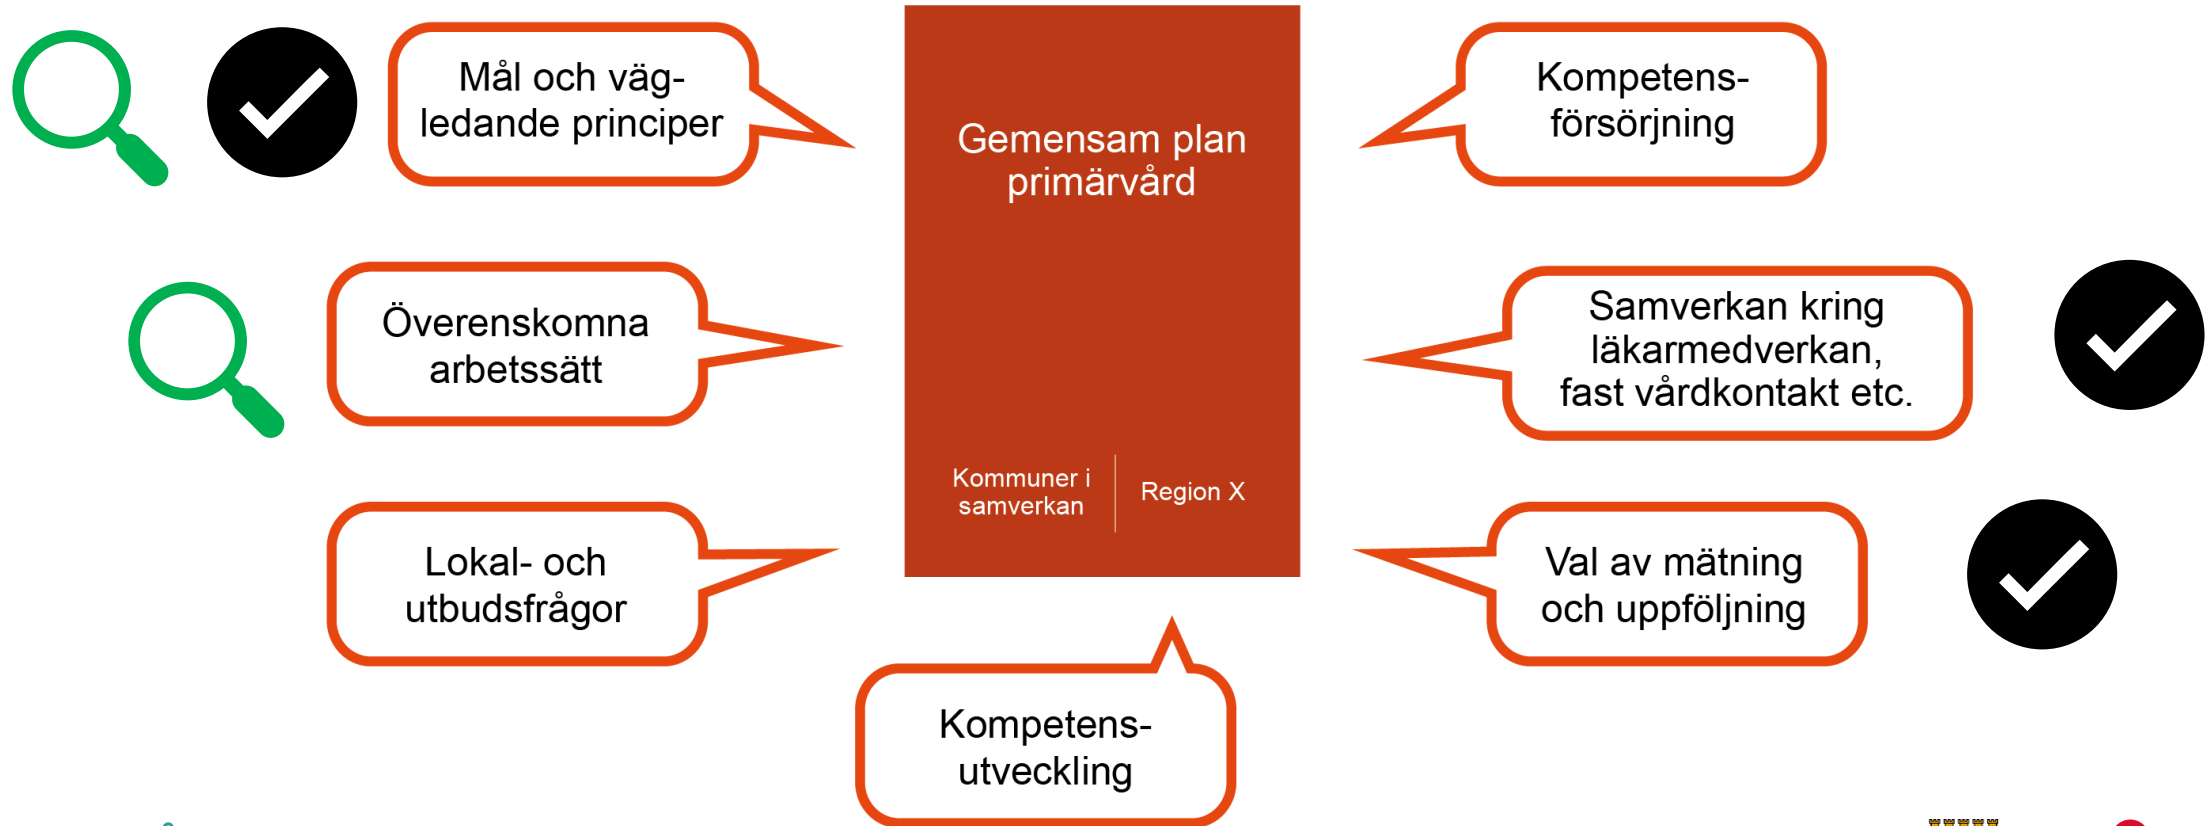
Mål och vägledande principer

Gemensam plan primärvård

Kommuner i samverkan

Region X

Kompetensförsörjning

Överenskomna arbetssätt

Samverkan kring läkarmedverkan, fast vårdkontakt etc.

Lokal- och utbudsfrågor

Val av mätning och uppföljning

Kompetensutveckling